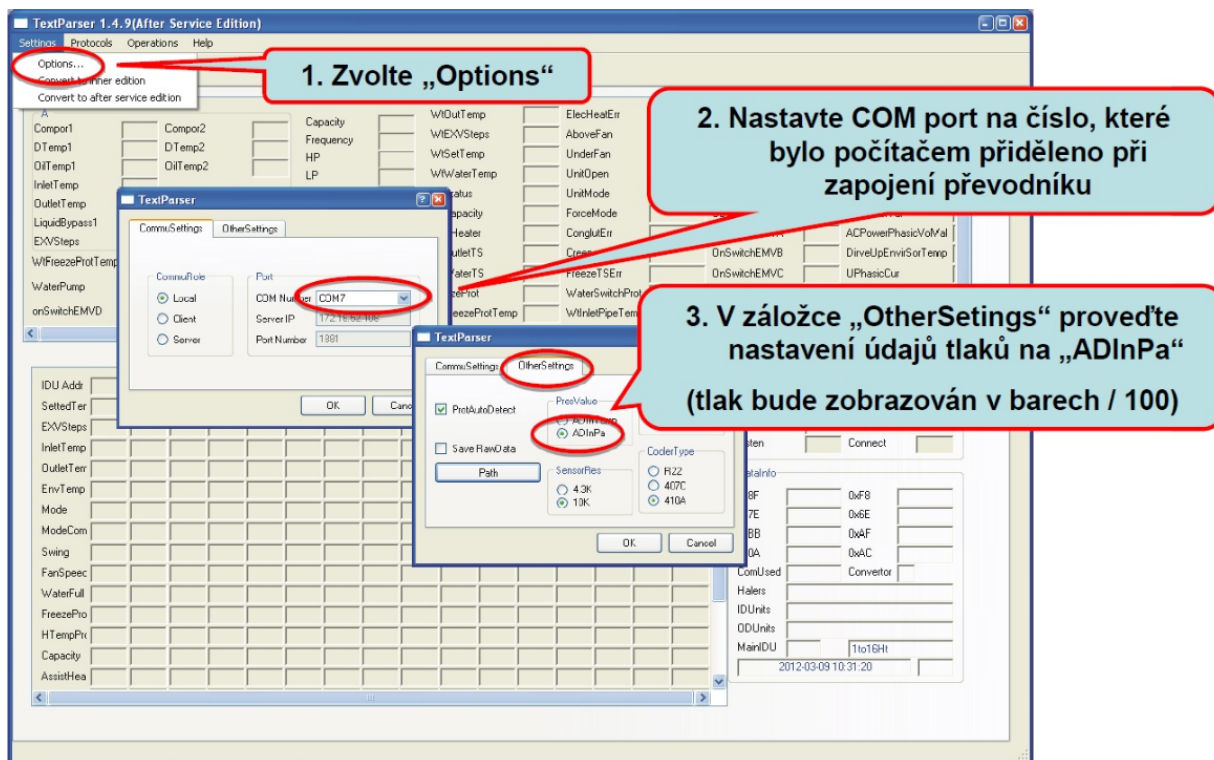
TextParser 1.4.9(After Service Edition)

Settings Protocols Operations Help

Options...
Convert to inner edition
Convert to after service edition

1. Zvolte „Options“

2. Nastavte COM port na číslo, které bylo počítačem přiděleno při zapojení převodníku

3. V záložce „OtherSetings“ proveďte nastavení údajů tlaků na „ADInPa“

(tlak bude zobrazován v barech / 100)

Compor1 Compor2 Capacity WtOutTemp ElecHeatErr
DTemp1 DTemp2 Frequency WtEXVSteps AboveFan
OilTemp1 OilTemp2 HP WtSetTemp UnderFan
InletTemp LP WtWaterTemp UnitOpen
OutletTemp atus UnitMode
LiquidBypass1 apacity ForceMode
EXVSteps Heater CongluitErr ACPowerPhasicVolVal
WtFreezeProtTemp utletTS Creep OnSwitchEMVB DirveUpEnvirSorTemp
WaterPump aterTS FreezeTSErr OnSwitchEMVC UPhasicCur
onSwitchEMVD ezeProt WaterSwitchProt
eezeProtTemp WtInletPipeTem

TextParser
CommuSettings OtherSettings
CommuRole
Local
Client
Server
Port
COM Number COM7
Server IP 172.16.62.40e
Port Number 1881
OK Canc

TextParser
CommuSettings OtherSettings
ProtAutoDetect
Save RawData
Path
PresValue
ADInPa
SensorRes
4.3K
10K
CoderType
R22
407C
410A
OK Cancel

IDU Addr
SettedTer
EXVSteps
InletTemp
OutletTem
EnvTemp
Mode
ModeCom
Swing
FanSpeec
WaterFull
FreezePro
HTempPrc
Capacity
AssistHea

sten Connect
ataInfo
8F 0xF8
7E 0x6E
BB 0xAF
0A 0xAC
ComUsed Convertor
Halers
IDUnits
ODUnits
MainIDU 1to16Ht
2012-03-09 10:31:20